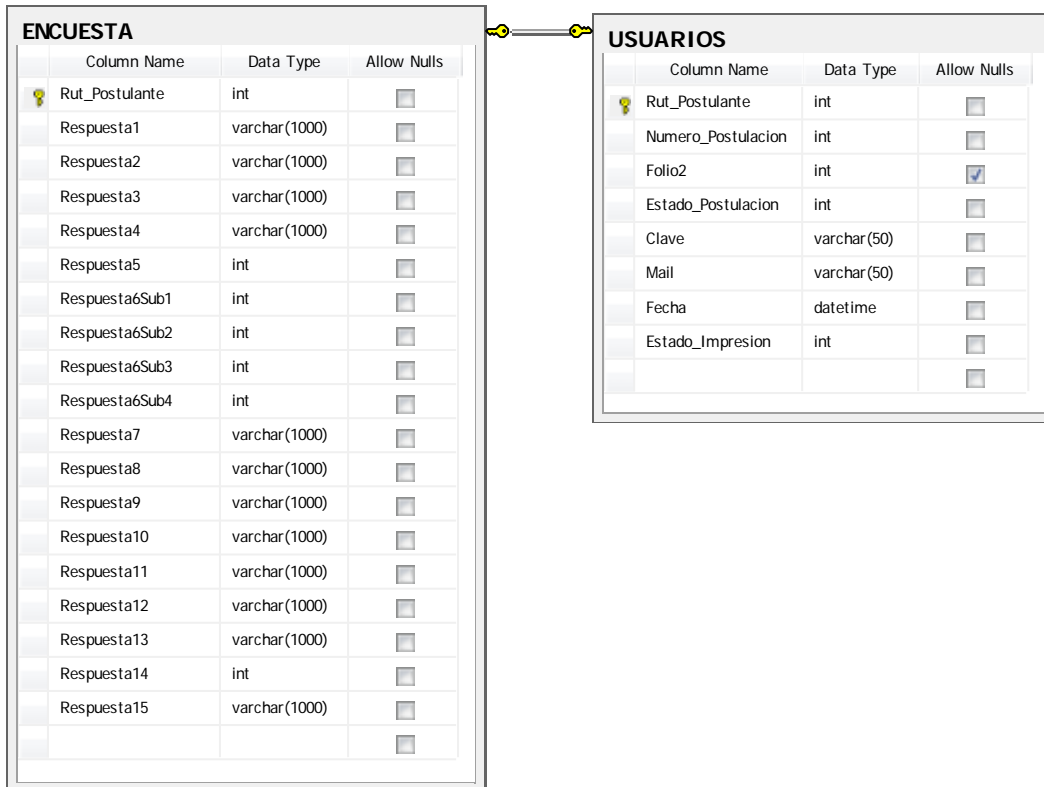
ENCUESTA

| Column Name | Data Type | Allow Nulls |
|---|---|---|
| Rut_Postulante | int | ☐ |
| Respuesta1 | varchar(1000) | ☐ |
| Respuesta2 | varchar(1000) | ☐ |
| Respuesta3 | varchar(1000) | ☐ |
| Respuesta4 | varchar(1000) | ☐ |
| Respuesta5 | int | ☐ |
| Respuesta6Sub1 | int | ☐ |
| Respuesta6Sub2 | int | ☐ |
| Respuesta6Sub3 | int | ☐ |
| Respuesta6Sub4 | int | ☐ |
| Respuesta7 | varchar(1000) | ☐ |
| Respuesta8 | varchar(1000) | ☐ |
| Respuesta9 | varchar(1000) | ☐ |
| Respuesta10 | varchar(1000) | ☐ |
| Respuesta11 | varchar(1000) | ☐ |
| Respuesta12 | varchar(1000) | ☐ |
| Respuesta13 | varchar(1000) | ☐ |
| Respuesta14 | int | ☐ |
| Respuesta15 | varchar(1000) | ☐ |
| | | ☐ |

USUARIOS

| Column Name | Data Type | Allow Nulls |
|---|---|---|
| Rut_Postulante | int | ☐ |
| Numero_Postulacion | int | ☐ |
| Folio2 | int | ☑ |
| Estado_Postulacion | int | ☐ |
| Clave | varchar(50) | ☐ |
| Mail | varchar(50) | ☐ |
| Fecha | datetime | ☐ |
| Estado_Impresion | int | ☐ |
| | | ☐ |